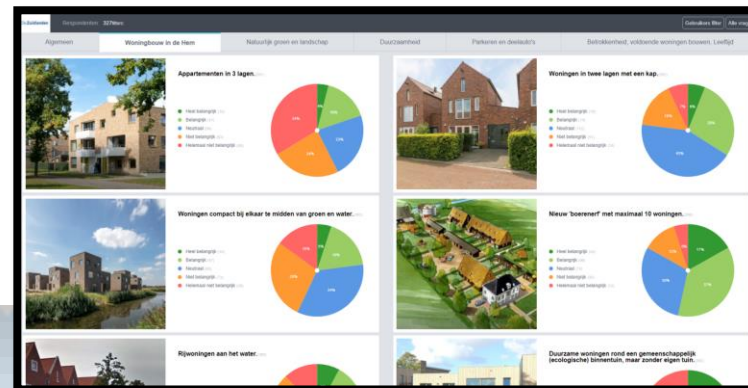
Resultaten | Respondenten: 327 filters | Gebruikers filter | Alle vragen

Algemeen | Woningbouw in de Hem | Natuurlijk groen en landschap | Duurzaamheid | Parkeren en deelauto's | Betrokkenheid, voldoende woningen bouwen, Leefbijt

Appartementen in 3 lagen.

Heel belangrijk
Belangrijk
Neutraal
Niet belangrijk
Helemaal niet belangrijk

Woningen in twee lagen met een kap.

Heel belangrijk
Belangrijk
Neutraal
Niet belangrijk
Helemaal niet belangrijk

Woningen compact bij elkaar te midden van groen en water.

Heel belangrijk
Belangrijk
Neutraal
Niet belangrijk
Helemaal niet belangrijk

Nieuw 'boerenerf' met maximaal 10 woningen.

Heel belangrijk
Belangrijk
Neutraal
Niet belangrijk
Helemaal niet belangrijk

Rijwoningen aan het water.

Duurzame woningen rond een gemeenschappelijk (ecologische) binnentuin, maar zonder eigen tuin.